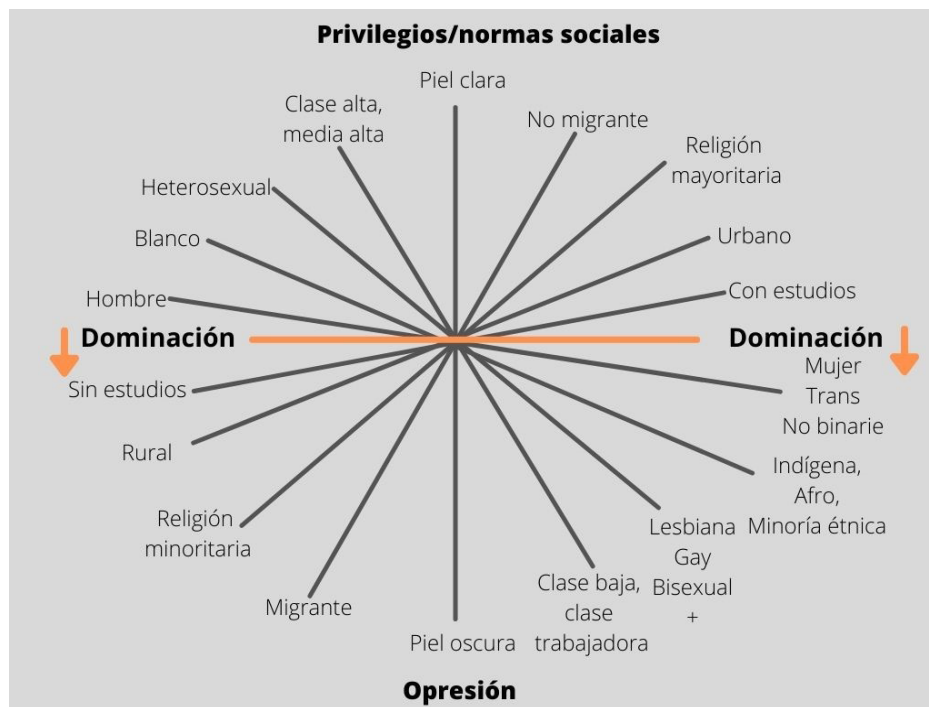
Privilegios/normas sociales

Piel clara

Clase alta, media alta

No migrante

Religión mayoritaria

Heterosexual

Urbano

Blanco

Con estudios

Hombre

Dominación

Dominación

Mujer Trans No binarie

Sin estudios

Rural

Indígena, Afro, Minoría étnica

Religión minoritaria

Lesbiana Gay Bisexual +

Migrante

Clase baja, clase trabajadora

Piel oscura

Opresión